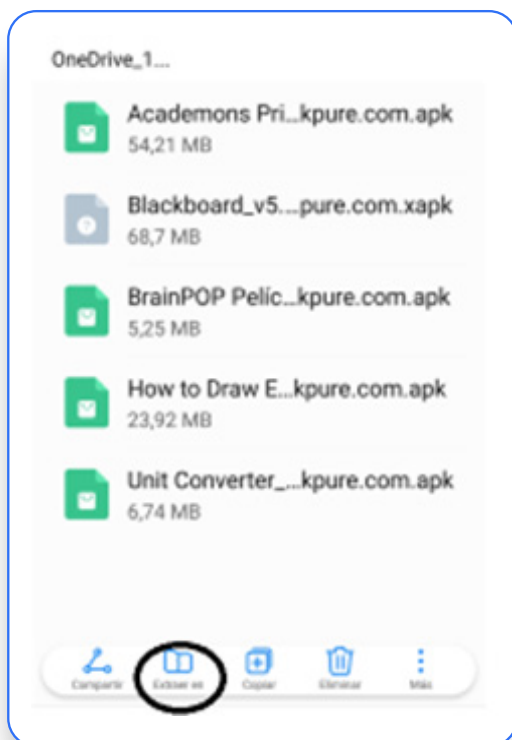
OneDrive_1...

Academons Pri...kpure.com.apk
54,21 MB

Blackboard_v5....pure.com.xapk
68,7 MB

BrainPOP Pelíc...kpure.com.apk
5,25 MB

How to Draw E...kpure.com.apk
23,92 MB

Unit Converter_...kpure.com.apk
6,74 MB

Compartir
Extraer en
Copiar
Eliminar
Más